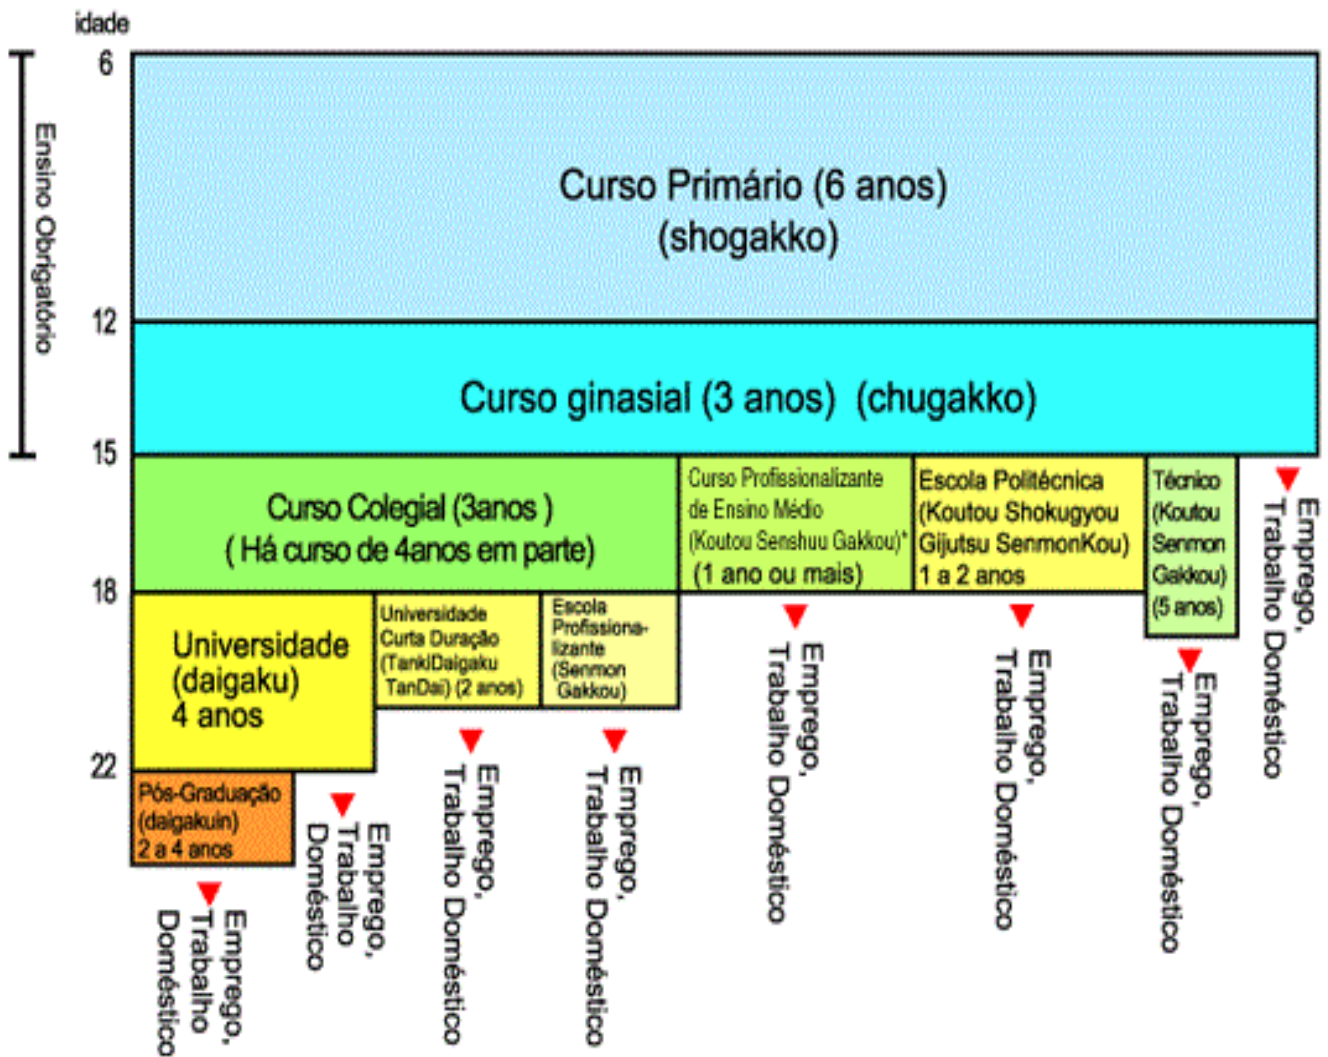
idade

6

Ensino Obrigatório

Curso Primário (6 anos) (shogakko)

12

Curso ginasial (3 anos) (chugakko)

15

Curso Colegial (3anos ) ( Há curso de 4anos em parte)

Curso Profissionalizante de Ensino Médio (Koutou Senshuu Gakkou)* (1 ano ou mais)

Escola Politécnica (Koutou Shokugyou Gijutsu SenmonKou) 1 a 2 anos

Técnico (Koutou Senmon Gakkou) (5 anos)

Emprego, Trabalho Doméstico

18

Universidade (daigaku) 4 anos

Universidade Curta Duração (TankiDaigaku TanDai) (2 anos)

Escola Profissionalizante (Senmon Gakkou)

Emprego, Trabalho Doméstico

Emprego, Trabalho Doméstico

Emprego, Trabalho Doméstico

22

Pós-Graduação (daigakuin) 2 a 4 anos

Emprego, Trabalho Doméstico

Emprego, Trabalho Doméstico

Emprego, Trabalho Doméstico

Emprego, Trabalho Doméstico